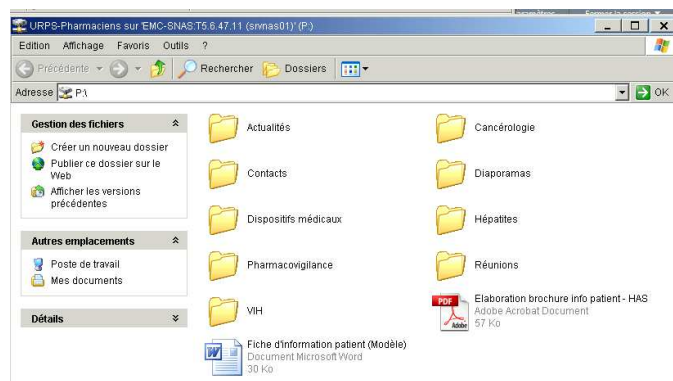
URPS-Pharmaciens sur 'EMC-SNAS:T5.6.47.11 (srvnas01)' (P:)

Edition Affichage Favoris Outils ?

Précédente Rechercher Dossiers

Adresse P:\

OK

Gestion des fichiers

Créer un nouveau dossier

Publier ce dossier sur le Web

Afficher les versions précédentes

Autres emplacements

Poste de travail

Mes documents

Détails

Actualités

Cancérologie

Contacts

Diaporamas

Dispositifs médicaux

Hépatites

Pharmacovigilance

Réunions

VIH

Elaboration brochure info patient - HAS
Adobe Acrobat Document
57 Ko

Fiche d'information patient (Modèle)
Document Microsoft Word
30 Ko